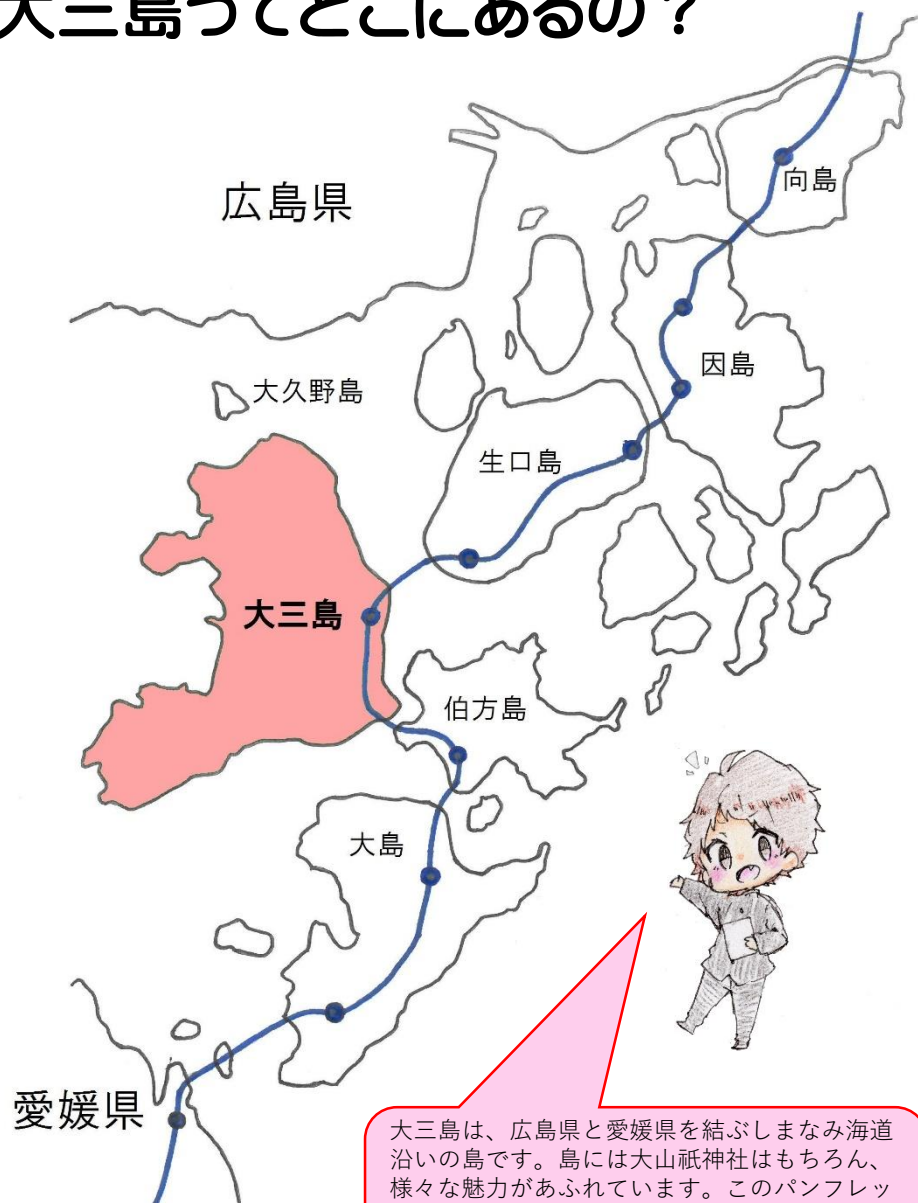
大三島ってどこにあるの？

広島県

向島

因島

大久野島

生口島

大三島

伯方島

大島

愛媛県

大三島は、広島県と愛媛県を結ぶしまなみ海道沿いの島です。島には大山祇神社はもちろん、様々な魅力があふれています。このパンフレッ